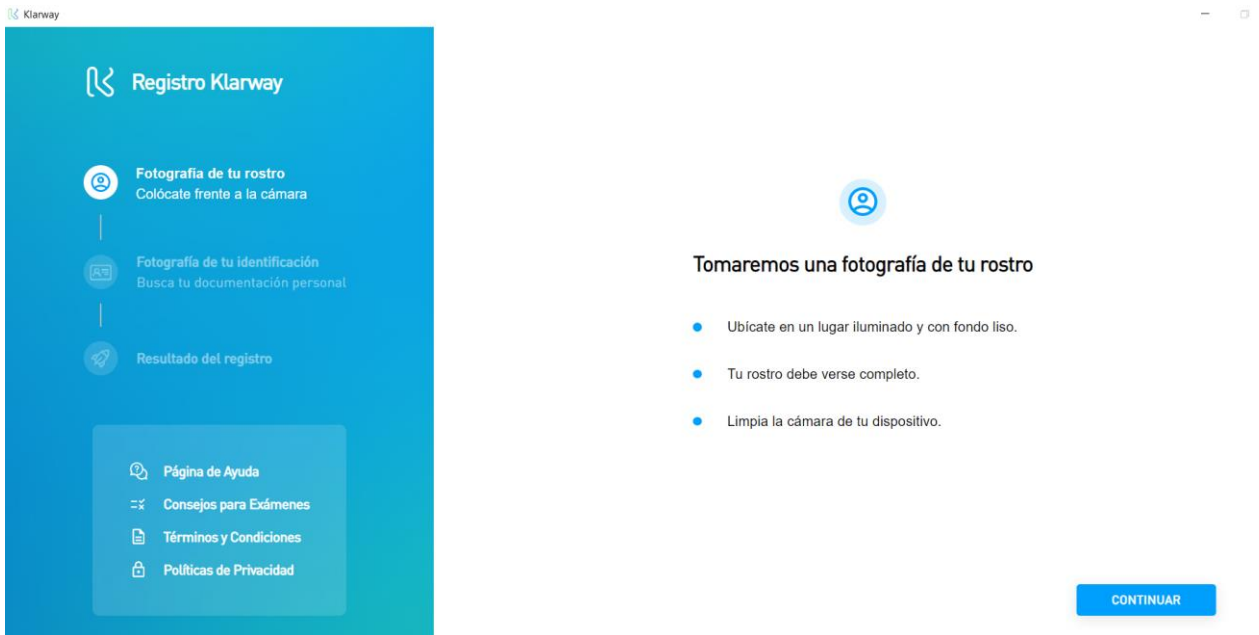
Klarway

Registro Klarway

Fotografía de tu rostro
Colócate frente a la cámara

Fotografía de tu identificación
Busca tu documentación personal

Resultado del registro

Página de Ayuda
Consejos para Exámenes
Términos y Condiciones
Políticas de Privacidad

Tomaremos una fotografía de tu rostro

- Ubícate en un lugar iluminado y con fondo liso.
- Tu rostro debe verse completo.
- Limpia la cámara de tu dispositivo.

CONTINUAR